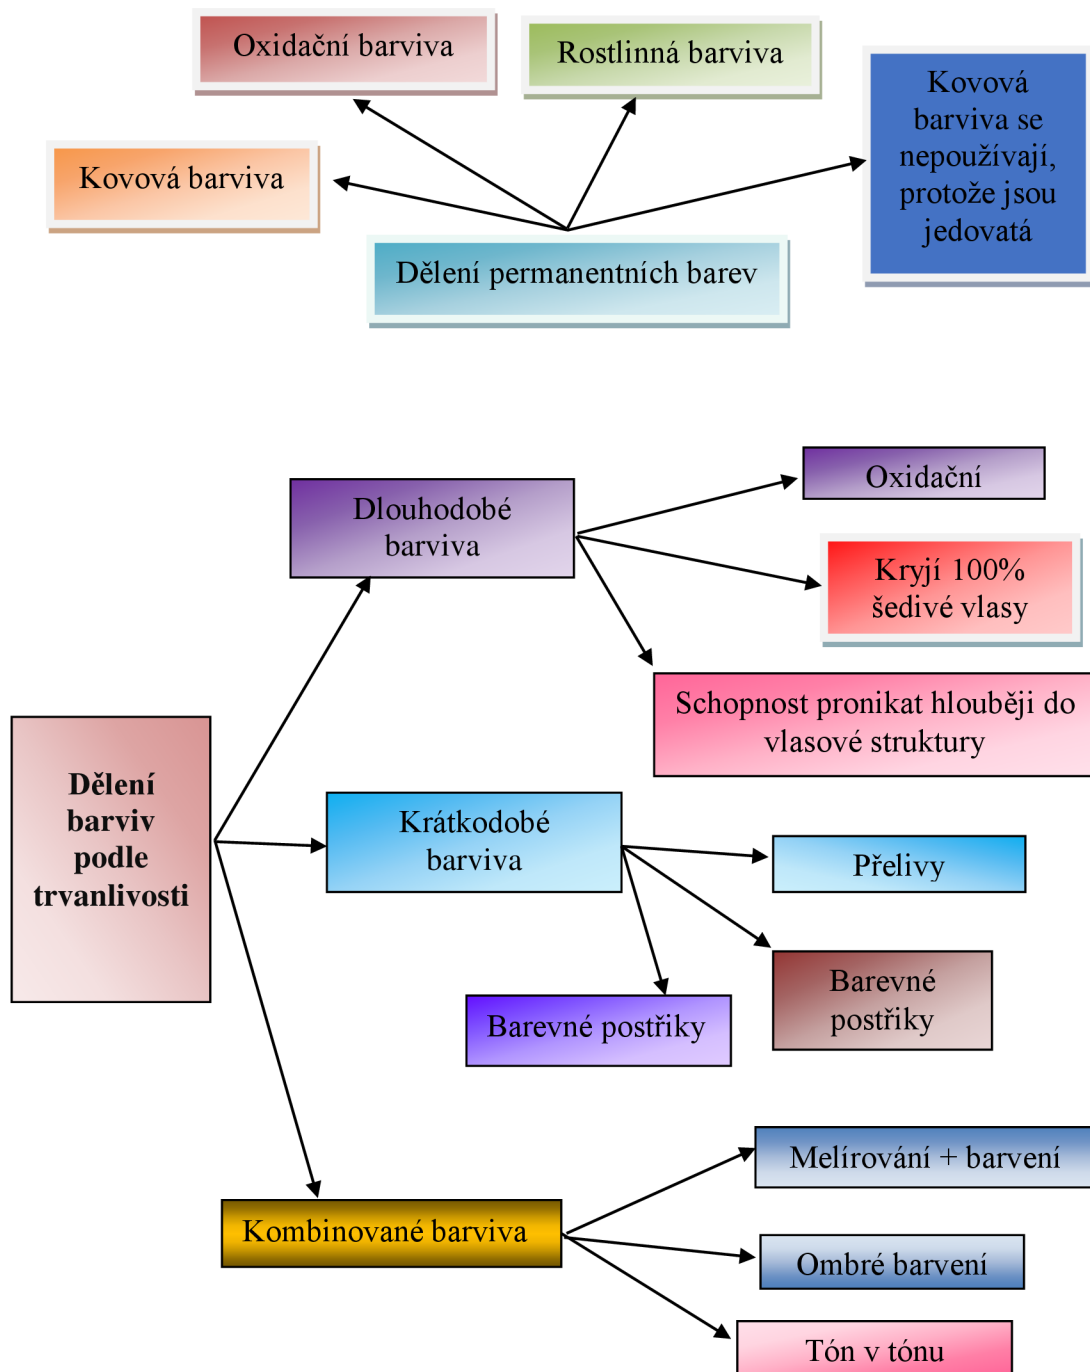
Oxidační barviva

Rostlinná barviva

Kovová barviva

Kovová barviva se nepoužívají, protože jsou jedovatá

Dělení permanentních barev

Dlouhodobé barviva

Oxidační

Kryjí 100% šedivé vlasy

Schopnost pronikat hlouběji do vlasové struktury

Dělení barviv podle trvanlivosti

Krátkodobé barviva

Přelivy

Barevné postřiky

Barevné postřiky

Melírování + barvení

Kombinované barviva

Ombré barvení

Tón v tónu